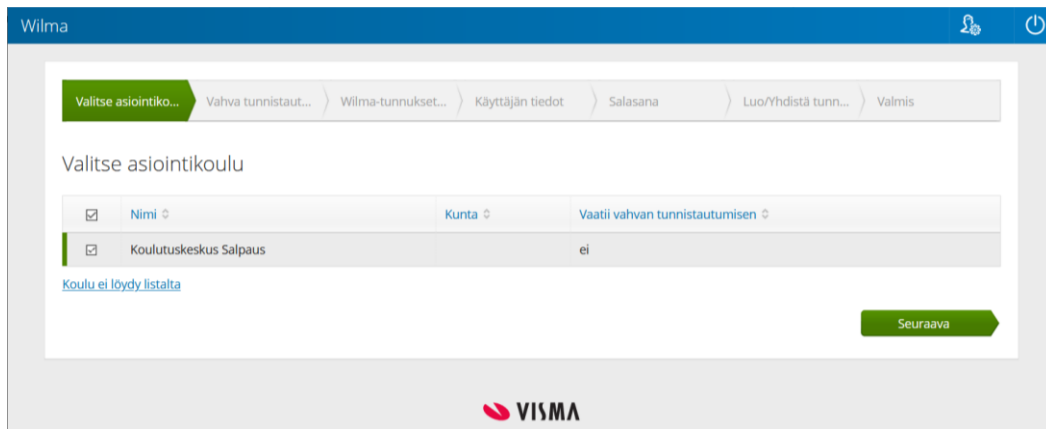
Wilma

Valitse asiointiko... Vahva tunnistaut... Wilma-tunnukset... Käyttäjän tiedot Salasana Luo/Yhdistä tunn... Valmis

Valitse asiointikoulu

| ☑ | Nimi ⇕ | Kunta ⇕ | Vaatii vahvan tunnistautumisen ⇕ |
|---|---|---|---|
| ☑ | Koulutuskeskus Salpaus | | ei |

Koulu ei löydy listalta

Seuraava

VISMA